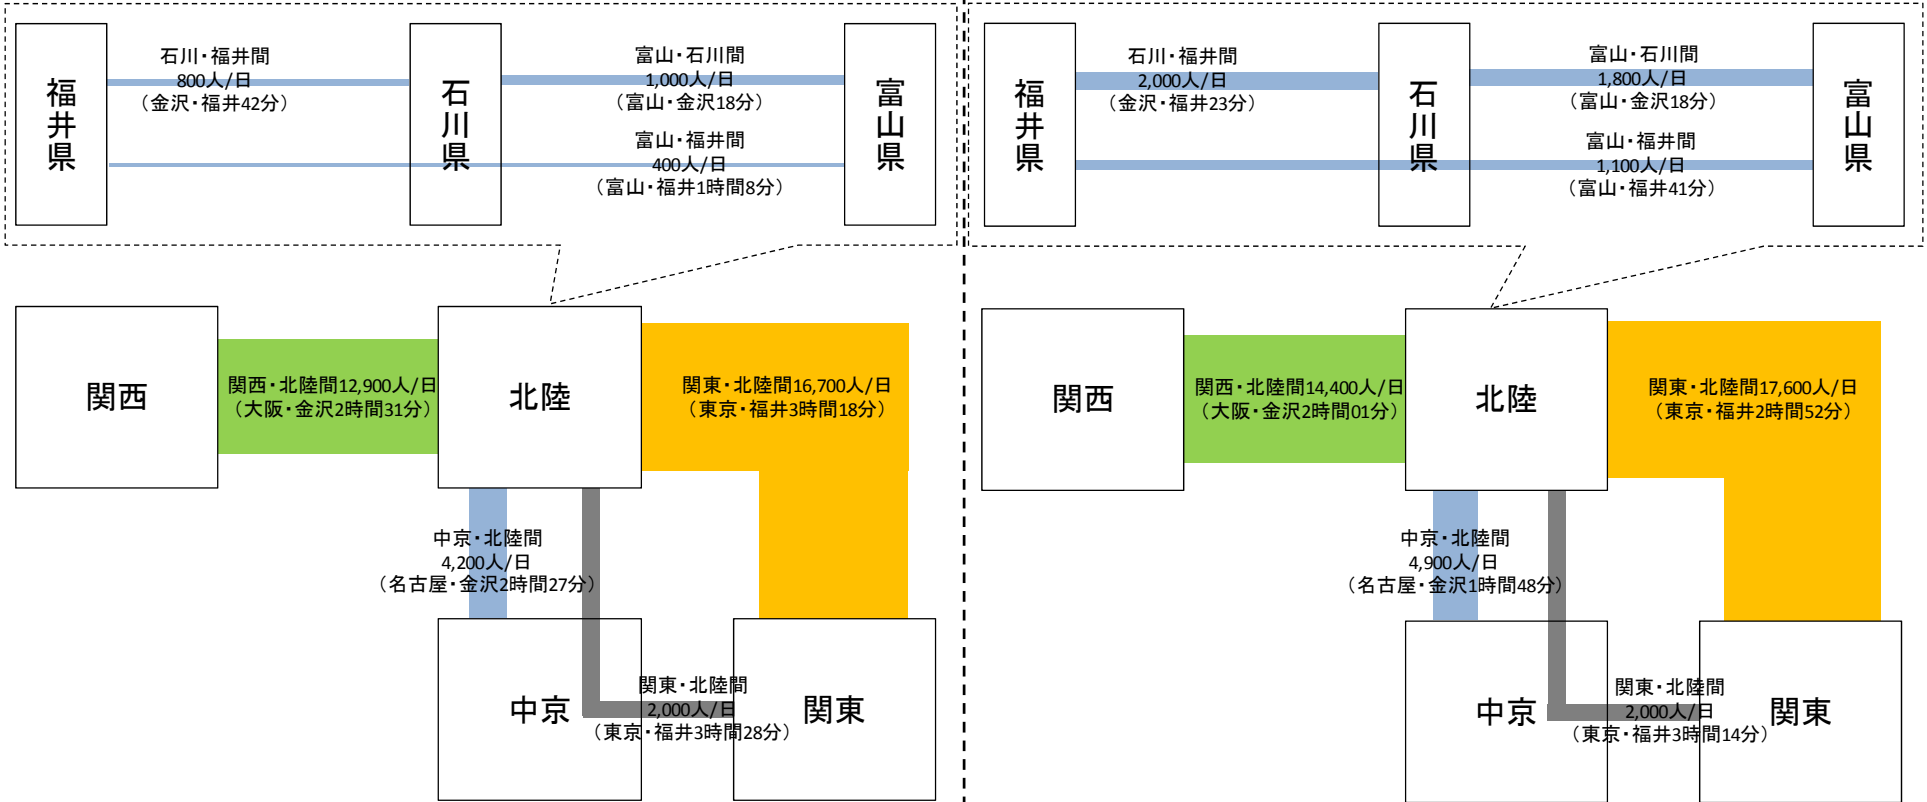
福井県

石川・福井間
800人/日
（金沢・福井42分）

石川県

富山・石川間
1,000人/日
（富山・金沢18分）

富山・福井間
400人/日
（富山・福井1時間8分）

富山県

関西

関西・北陸間12,900人/日
（大阪・金沢2時間31分）

北陸

関東・北陸間16,700人/日
（東京・福井3時間18分）

中京・北陸間
4,200人/日
（名古屋・金沢2時間27分）

中京

関東・北陸間
2,000人/日
（東京・福井3時間28分）

関東

福井県

石川・福井間
2,000人/日
（金沢・福井23分）

石川県

富山・石川間
1,800人/日
（富山・金沢18分）

富山・福井間
1,100人/日
（富山・福井41分）

富山県

関西

関西・北陸間14,400人/日
（大阪・金沢2時間01分）

北陸

関東・北陸間17,600人/日
（東京・福井2時間52分）

中京・北陸間
4,900人/日
（名古屋・金沢1時間48分）

中京

関東・北陸間
2,000人/日
（東京・福井3時間14分）

関東